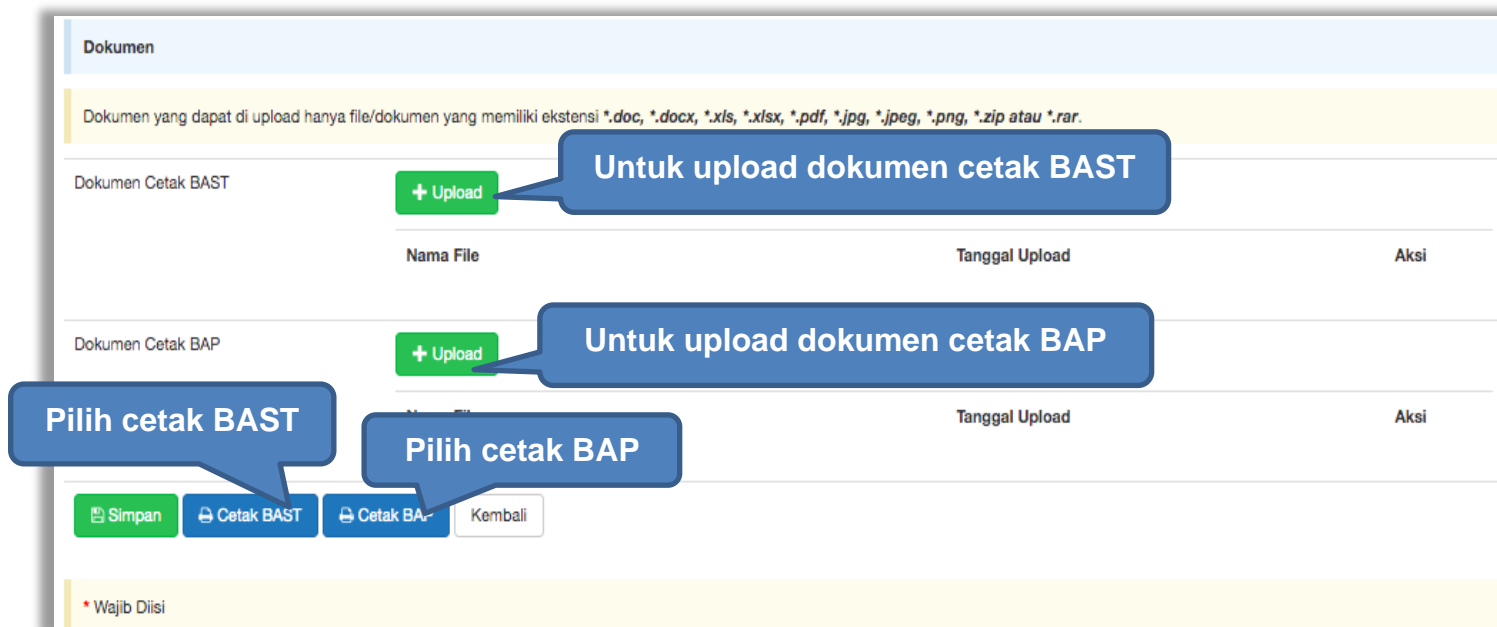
Dokumen

Dokumen yang dapat di upload hanya file/dokumen yang memiliki ekstensi *.doc, *.docx, *.xls, *.xlsx, *.pdf, *.jpg, *.jpeg, *.png, *.zip atau *.rar.

Dokumen Cetak BAST

+ Upload

Untuk upload dokumen cetak BAST

| Nama File | Tanggal Upload | Aksi |
|---|---|---|

Dokumen Cetak BAP

+ Upload

Untuk upload dokumen cetak BAP

| Nama File | Tanggal Upload | Aksi |
|---|---|---|

Pilih cetak BAST

Pilih cetak BAP

Simpan Cetak BAST Cetak BAP Kembali

* Wajib Diisi